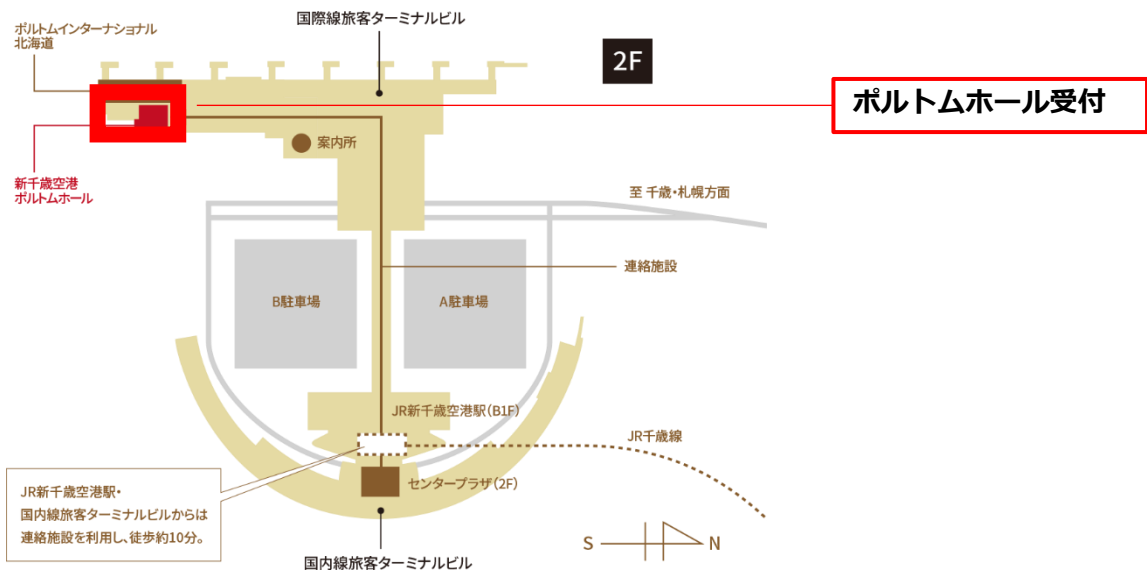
ポルトムインターナショナル
北海道

国際線旅客ターミナルビル

2F

ポルトムホール受付

案内所

新千歳空港
ポルトムホール

至 千歳・札幌方面

連絡施設

B駐車場

A駐車場

JR新千歳空港駅(B1F)

JR千歳線

センタープラザ(2F)

JR新千歳空港駅・
国内線旅客ターミナルビルからは
連絡施設を利用し、徒歩約10分。

S

N

国内線旅客ターミナルビル